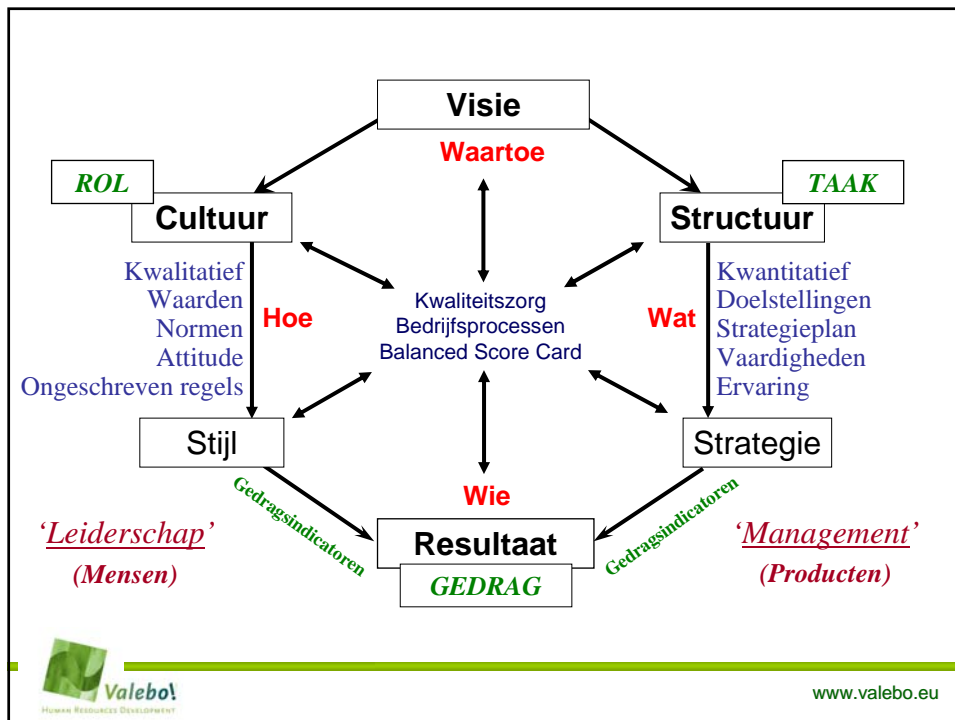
Visie
Waartoe

ROL
Cultuur

TAAK
Structuur

Kwalitatief
Waarden
Normen
Attitude
Ongeschreven regels

Hoe

Kwaliteitszorg
Bedrijfsprocessen
Balanced Score Card

Wat

Kwantitatief
Doelstellingen
Strategieplan
Vaardigheden
Ervaring

Stijl

Strategie

Gedragsindicatoren

Wie

Gedragsindicatoren

'Leiderschap'
(Mensen)

Resultaat
GEDRAG

'Management'
(Producten)

Valebo!
Human Resources Development

www.valebo.eu